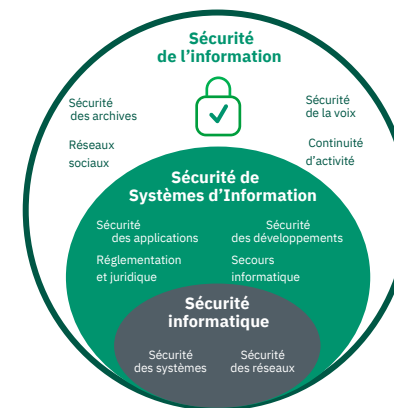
Sécurité de l'information

Sécurité des archives

Sécurité de la voix

Réseaux sociaux

Continuité d'activité

Sécurité de Systèmes d'Information

Sécurité des applications

Sécurité des développements

Réglementation et juridique

Secours informatique

Sécurité informatique

Sécurité des systèmes

Sécurité des réseaux